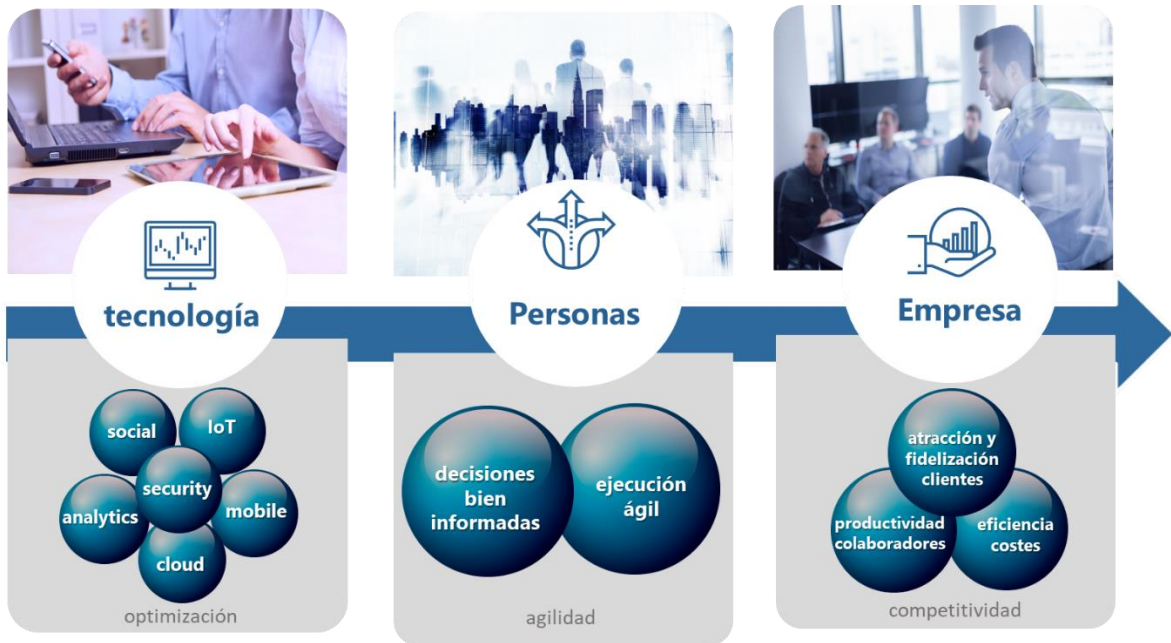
tecnología

social

IoT

security

analytics

mobile

cloud

optimización

Personas

decisiones bien informadas

ejecución ágil

agilidad

Empresa

atracción y fidelización clientes

productividad colaboradores

eficiencia costes

competitividad